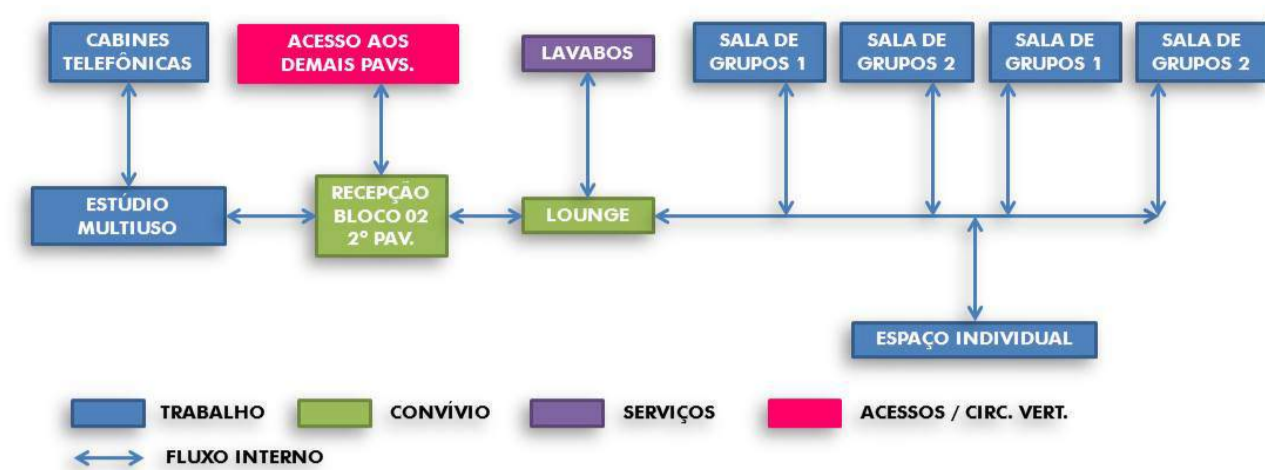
CABINES TELEFÔNICAS

ACESSO AOS DEMAIS PAVS.

LAVABOS

SALA DE GRUPOS 1

SALA DE GRUPOS 2

SALA DE GRUPOS 1

SALA DE GRUPOS 2

ESTÚDIO MULTIUSO

RECEPÇÃO BLOCO 02 2° PAV.

LOUNGE

ESPAÇO INDIVIDUAL

TRABALHO

CONVÍVIO

SERVIÇOS

ACESSOS / CIRC. VERT.

FLUXO INTERNO